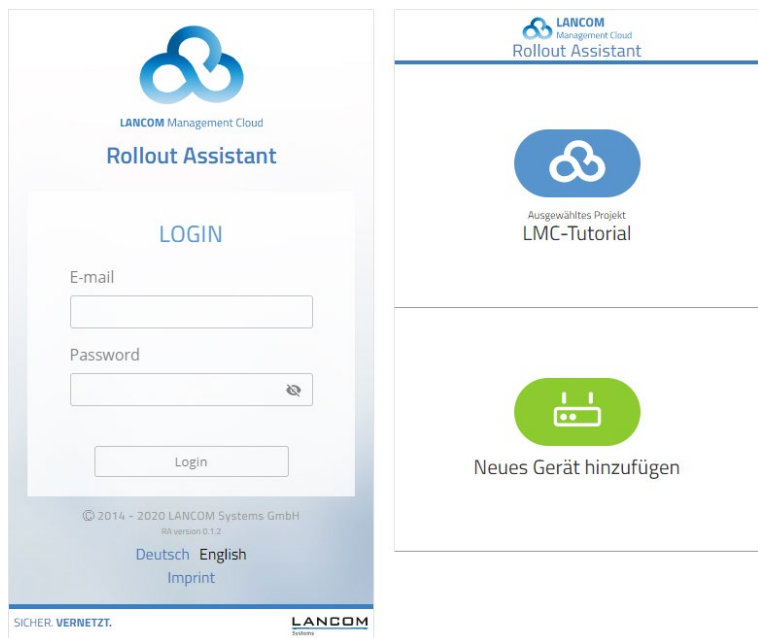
LANCOM Management Cloud

Rollout Assistant

LOGIN

E-mail

Password

Login

© 2014 - 2020 LANCOM Systems GmbH
RA version 0.1.2

Deutsch English

Imprint

SICHER. VERNETZT.

LANCOM Systems

LANCOM Management Cloud
Rollout Assistant

Ausgewähltes Projekt
LMC-Tutorial

Neues Gerät hinzufügen